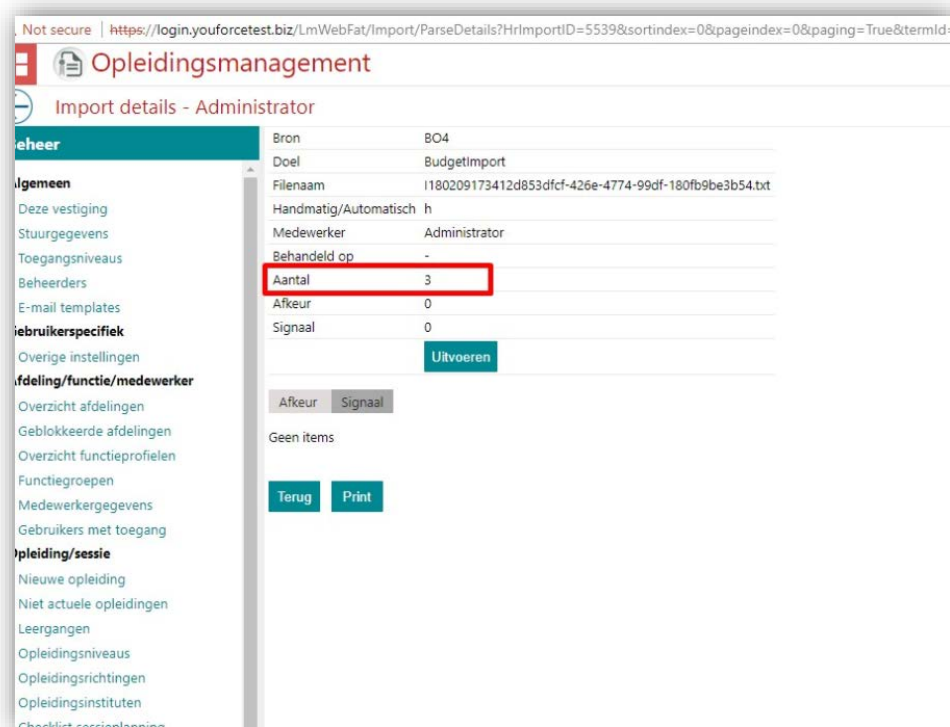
Not secure | https://login.youforcetest.biz/LmWebFat/Import/ParseDetails?HrImportID=5539&sortindex=0&pageindex=0&paging=True&termId=

Opleidingsmanagement

Import details - Administrator

eheer

lgemeen
Deze vestiging
Stuurgegevens
Toegangsniveaus
Beheerders
E-mail templates
ebruikerspecifiek
Overige instellingen
fdeling/functie/medewerker
Overzicht afdelingen
Geblokkeerde afdelingen
Overzicht functieprofielen
Functiegroepen
Medewerkergegevens
Gebruikers met toegang
pleiding/sessie
Nieuwe opleiding
Niet actuele opleidingen
Leergangen
Opleidingsniveaus
Opleidingsrichtingen
Opleidingsinstituten
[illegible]

| Bron | BO4 |
|---|---|
| Doel | BudgetImport |
| Filenaam | I180209173412d853dfcf-426e-4774-99df-180fb9be3b54.txt |
| Handmatig/Automatisch | h |
| Medewerker | Administrator |
| Behandeld op | - |
| Aantal | 3 |
| Afkeur | 0 |
| Signaal | 0 |

Uitvoeren

Afkeur Signaal

Geen items

Terug Print